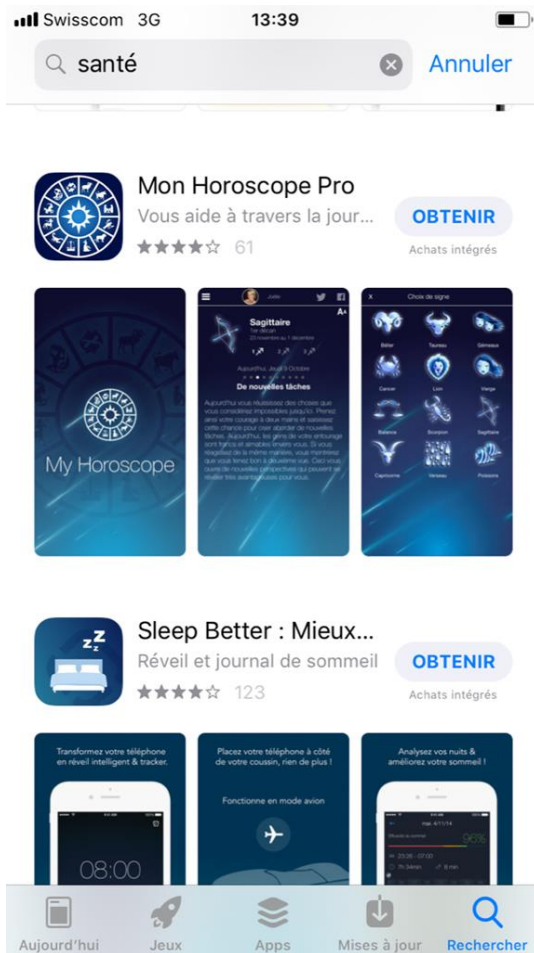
Swisscom 3G 13:39

santé

Annuler

Mon Horoscope Pro

Vous aide à travers la jour...

61

OBTENIR

Achats intégrés

My Horoscope

Sagittaire

De nouvelles tâches

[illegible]

Choix de signe

Bélier Taureau Gémeaux

Cancer Lion Vierge

Balance Scorpion Sagittaire

Capricorne Verseau Poissons

Sleep Better : Mieux...

Réveil et journal de sommeil

123

OBTENIR

Achats intégrés

Transformez votre téléphone en réveil intelligent & tracker.

08:00

Placez votre téléphone à côté de votre coussin, rien de plus !

Fonctionne en mode avion

Analysez vos nuits & améliorez votre sommeil !

96%

Aujourd'hui Jeux Apps Mises à jour Rechercher